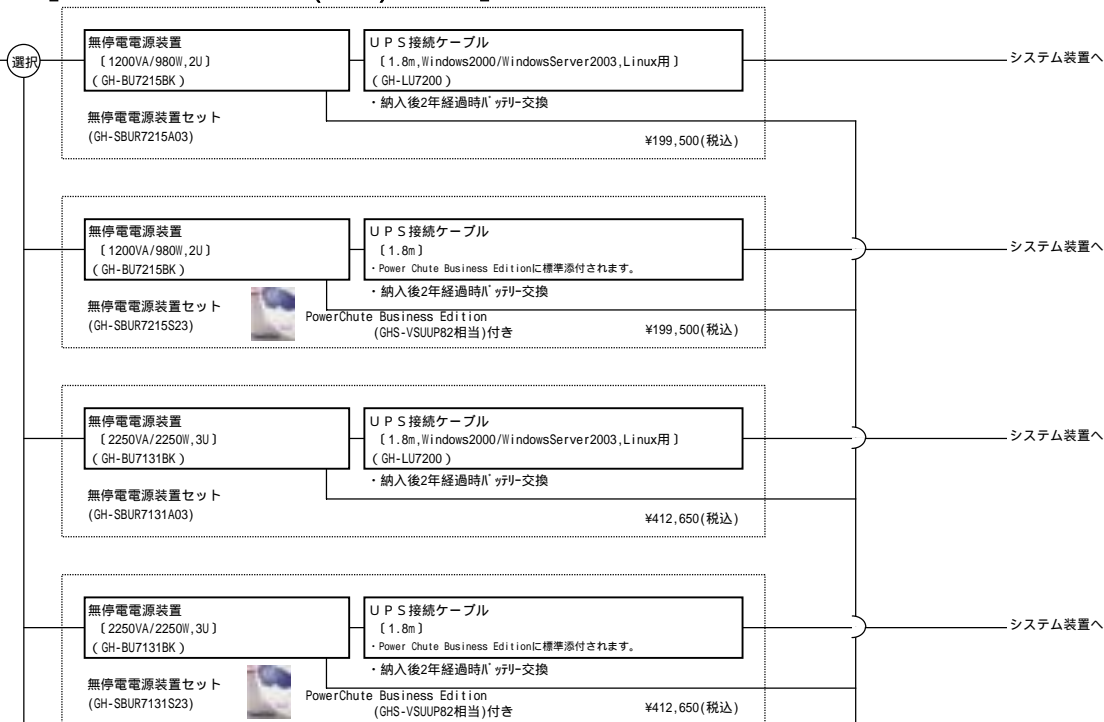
選択

無停電電源装置
〔1200VA/980W,2U〕
(GH-BU7215BK)

UPS接続ケーブル
〔1.8m,Windows2000/WindowsServer2003,Linux用〕
(GH-LU7200)

・納入後2年経過時ﾊﾞｯﾃﾘｰ交換

無停電電源装置セット
(GH-SBUR7215A03)

¥199,500(税込)

システム装置へ

無停電電源装置
〔1200VA/980W,2U〕
(GH-BU7215BK)

UPS接続ケーブル
〔1.8m〕
・Power Chute Business Editionに標準添付されます。

・納入後2年経過時ﾊﾞｯﾃﾘｰ交換

無停電電源装置セット
(GH-SBUR7215S23)

PowerChute Business Edition
(GHS-VSUUP82相当)付き

¥199,500(税込)

システム装置へ

無停電電源装置
〔2250VA/2250W,3U〕
(GH-BU7131BK)

UPS接続ケーブル
〔1.8m,Windows2000/WindowsServer2003,Linux用〕
(GH-LU7200)

・納入後2年経過時ﾊﾞｯﾃﾘｰ交換

無停電電源装置セット
(GH-SBUR7131A03)

¥412,650(税込)

システム装置へ

無停電電源装置
〔2250VA/2250W,3U〕
(GH-BU7131BK)

UPS接続ケーブル
〔1.8m〕
・Power Chute Business Editionに標準添付されます。

・納入後2年経過時ﾊﾞｯﾃﾘｰ交換

無停電電源装置セット
(GH-SBUR7131S23)

PowerChute Business Edition
(GHS-VSUUP82相当)付き

¥412,650(税込)

システム装置へ